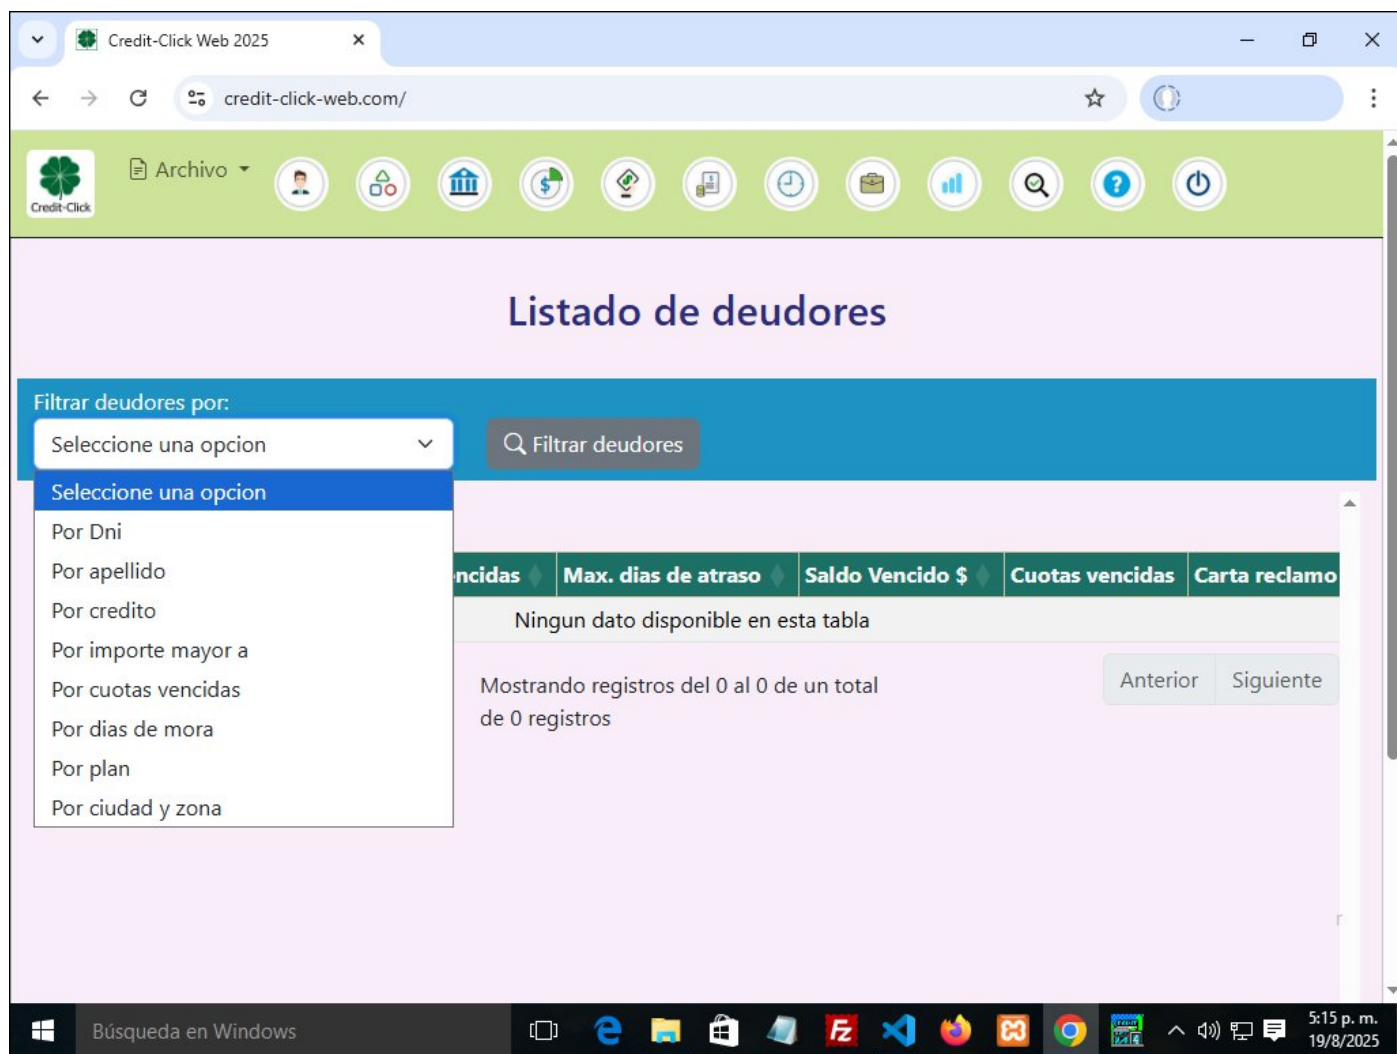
Credit-Click Web 2025

credit-click-web.com/

Credit-Click

Archivo

Listado de deudores

Filtrar deudores por:

Seleccione una opcion

Filtrar deudores

Seleccione una opcion
Por Dni
Por apellido
Por credito
Por importe mayor a
Por cuotas vencidas
Por dias de mora
Por plan
Por ciudad y zona

| ncidas | Max. dias de atraso | Saldo Vencido \$ | Cuotas vencidas | Carta reclamo |
|---|---|---|---|---|
| Ningun dato disponible en esta tabla | | | | |

Mostrando registros del 0 al 0 de un total de 0 registros

Anterior Siguiente

Búsqueda en Windows

5:15 p. m.
19/8/2025